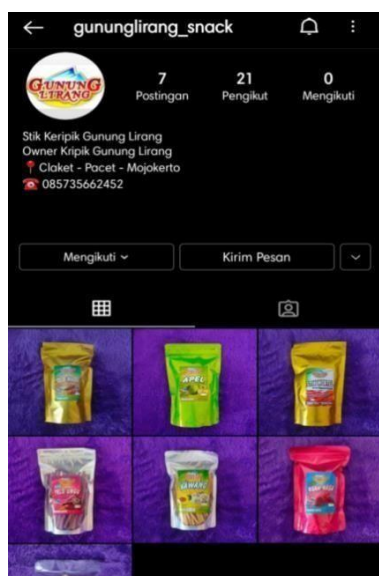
gununglirang_snack

GUNUNG LIRANG

7
Postingan

21
Pengikut

0
Mengikuti

Stik Keripik Gunung Lirang
Owner Kripik Gunung Lirang
📍 Claket - Pacet - Mojokerto
☎ 085735662452

Mengikuti

Kirim Pesan

APEL